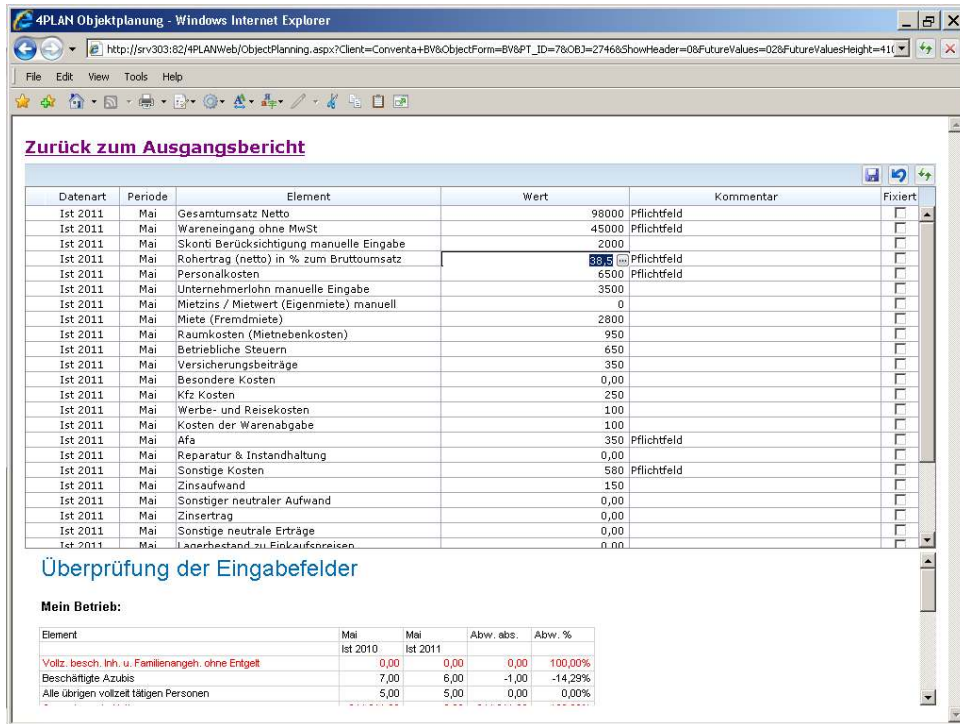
4PLAN Objektplanung - Windows Internet Explorer

http://srv303:82/4PLANWeb/ObjectPlanning.aspx?Client=Conventa+BV&ObjectForm=BV&PT_ID=7&OBJ=2746&ShowHeader=0&FutureValues=02&FutureValuesHeight=41(

File Edit View Tools Help

Zurück zum Ausgangsbericht

| Datenart | Periode | Element | Wert | Kommentar | Fixiert |
|---|---|---|---|---|---|
| Ist 2011 | Mai | Gesamtumsatz Netto | 98000 | Pflichtfeld | |
| Ist 2011 | Mai | Wareneingang ohne MwSt | 45000 | Pflichtfeld | |
| Ist 2011 | Mai | Skonti Berücksichtigung manuelle Eingabe | 2000 | | |
| Ist 2011 | Mai | Rohertrag (netto) in % zum Bruttoumsatz | 38,5 | Pflichtfeld | |
| Ist 2011 | Mai | Personalkosten | 6500 | Pflichtfeld | |
| Ist 2011 | Mai | Unternehmerlohn manuelle Eingabe | 3500 | | |
| Ist 2011 | Mai | Mietzins / Mietwert (Eigenmiete) manuell | 0 | | |
| Ist 2011 | Mai | Miete (Fremdmiete) | 2800 | | |
| Ist 2011 | Mai | Raumkosten (Mietnebenkosten) | 950 | | |
| Ist 2011 | Mai | Betriebliche Steuern | 650 | | |
| Ist 2011 | Mai | Versicherungsbeiträge | 350 | | |
| Ist 2011 | Mai | Besondere Kosten | 0,00 | | |
| Ist 2011 | Mai | Kfz Kosten | 250 | | |
| Ist 2011 | Mai | Werbe- und Reisekosten | 100 | | |
| Ist 2011 | Mai | Kosten der Warenabgabe | 100 | | |
| Ist 2011 | Mai | Afa | 350 | Pflichtfeld | |
| Ist 2011 | Mai | Reparatur & Instandhaltung | 0,00 | | |
| Ist 2011 | Mai | Sonstige Kosten | 580 | Pflichtfeld | |
| Ist 2011 | Mai | Zinsaufwand | 150 | | |
| Ist 2011 | Mai | Sonstiger neutraler Aufwand | 0,00 | | |
| Ist 2011 | Mai | Zinsertrag | 0,00 | | |
| Ist 2011 | Mai | Sonstige neutrale Erträge | 0,00 | | |
| Ist 2011 | Mai | Lagerbestand zu Einkaufspreisen | 0,00 | | |

Überprüfung der Eingabefelder

Mein Betrieb:

| Element | Mai Ist 2010 | Mai Ist 2011 | Abw. abs. | Abw. % |
|---|---|---|---|---|
| Vollz. besch. Inh. u. Familienangeh. ohne Entgelt | 0,00 | 0,00 | 0,00 | 100,00% |
| Beschäftigte Azubis | 7,00 | 6,00 | -1,00 | -14,29% |
| Alle übrigen vollzeit tätigen Personen | 5,00 | 5,00 | 0,00 | 0,00% |